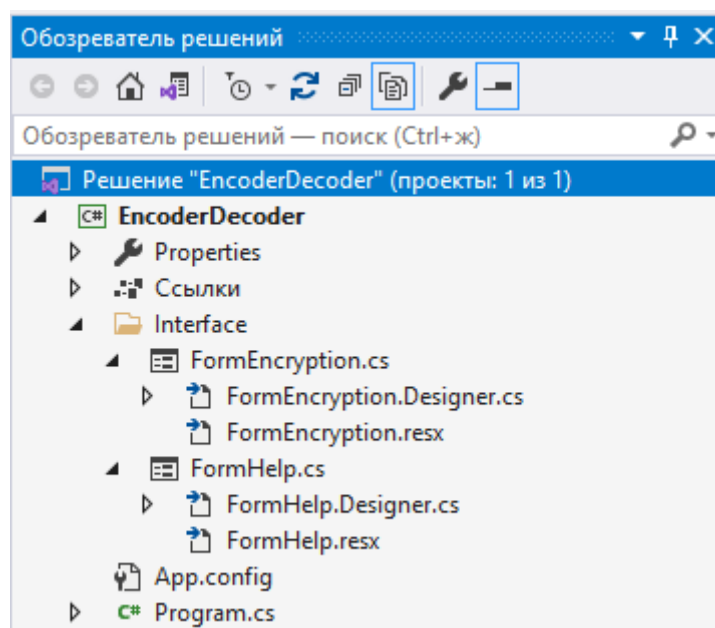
Обозреватель решений

Обозреватель решений — поиск (Ctrl+ж)

Решение "EncoderDecoder" (проекты: 1 из 1)
EncoderDecoder
Properties
Ссылки
Interface
FormEncryption.cs
FormEncryption.Designer.cs
FormEncryption.resx
FormHelp.cs
FormHelp.Designer.cs
FormHelp.resx
App.config
Program.cs